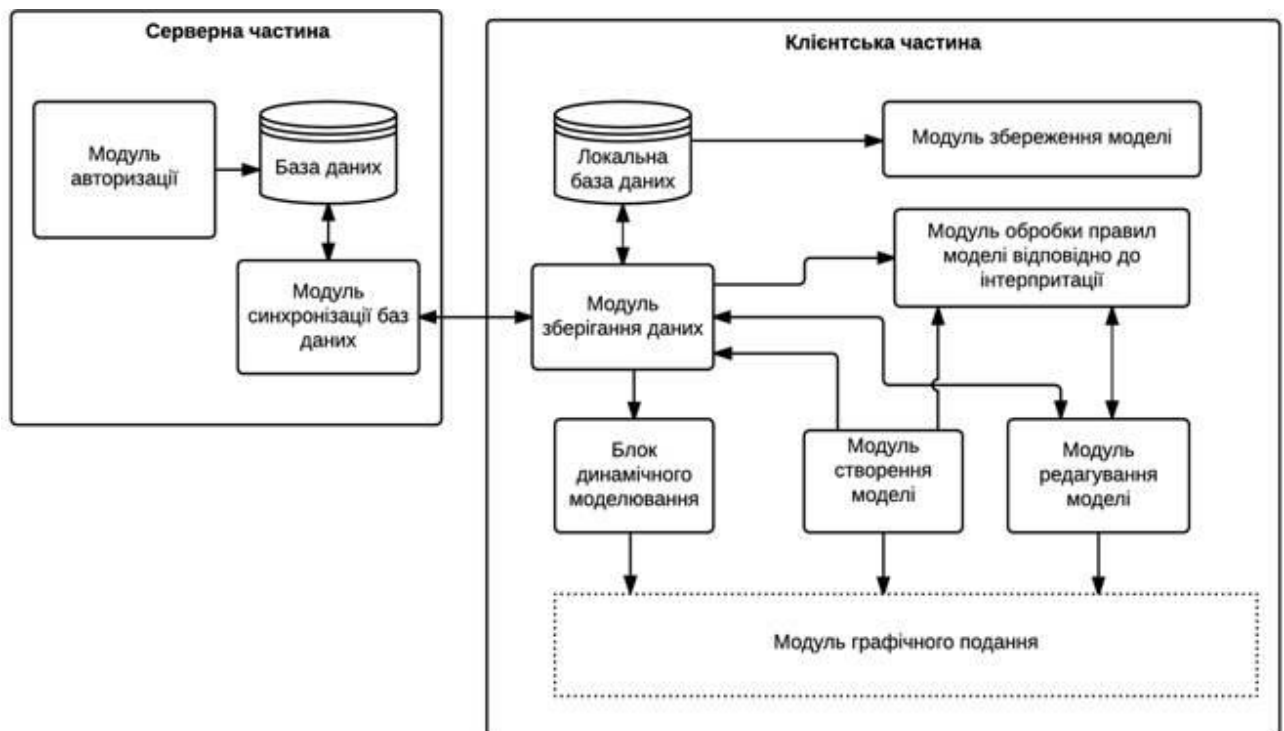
Серверна частина

Модуль авторизації

База даних

Модуль синхронізації баз даних

Клієнтська частина

Локальна база даних

Модуль збереження моделі

Модуль обробки правил моделі відповідно до інтерпритації

Модуль зберігання даних

Блок динамічного моделювання

Модуль створення моделі

Модуль редагування моделі

Модуль графічного подання